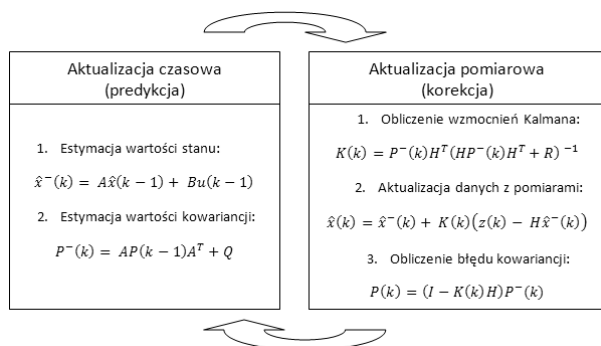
Aktualizacja czasowa (predykcja)

1. Estymacja wartości stanu:

$\hat{x}^-(k) = A\hat{x}(k-1) + Bu(k-1)$

2. Estymacja wartości kowariancji:

$P^-(k) = AP(k-1)A^T + Q$

Aktualizacja pomiarowa (korekcja)

1. Obliczenie wzmocnień Kalmana:

$K(k) = P^-(k)H^T(HP^-(k)H^T + R)^{-1}$

2. Aktualizacja danych z pomiarami:

$\hat{x}(k) = \hat{x}^-(k) + K(k)\left(z(k) - H\hat{x}^-(k)\right)$

3. Obliczenie błędu kowariancji:

$P(k) = (I - K(k)H)P^-(k)$